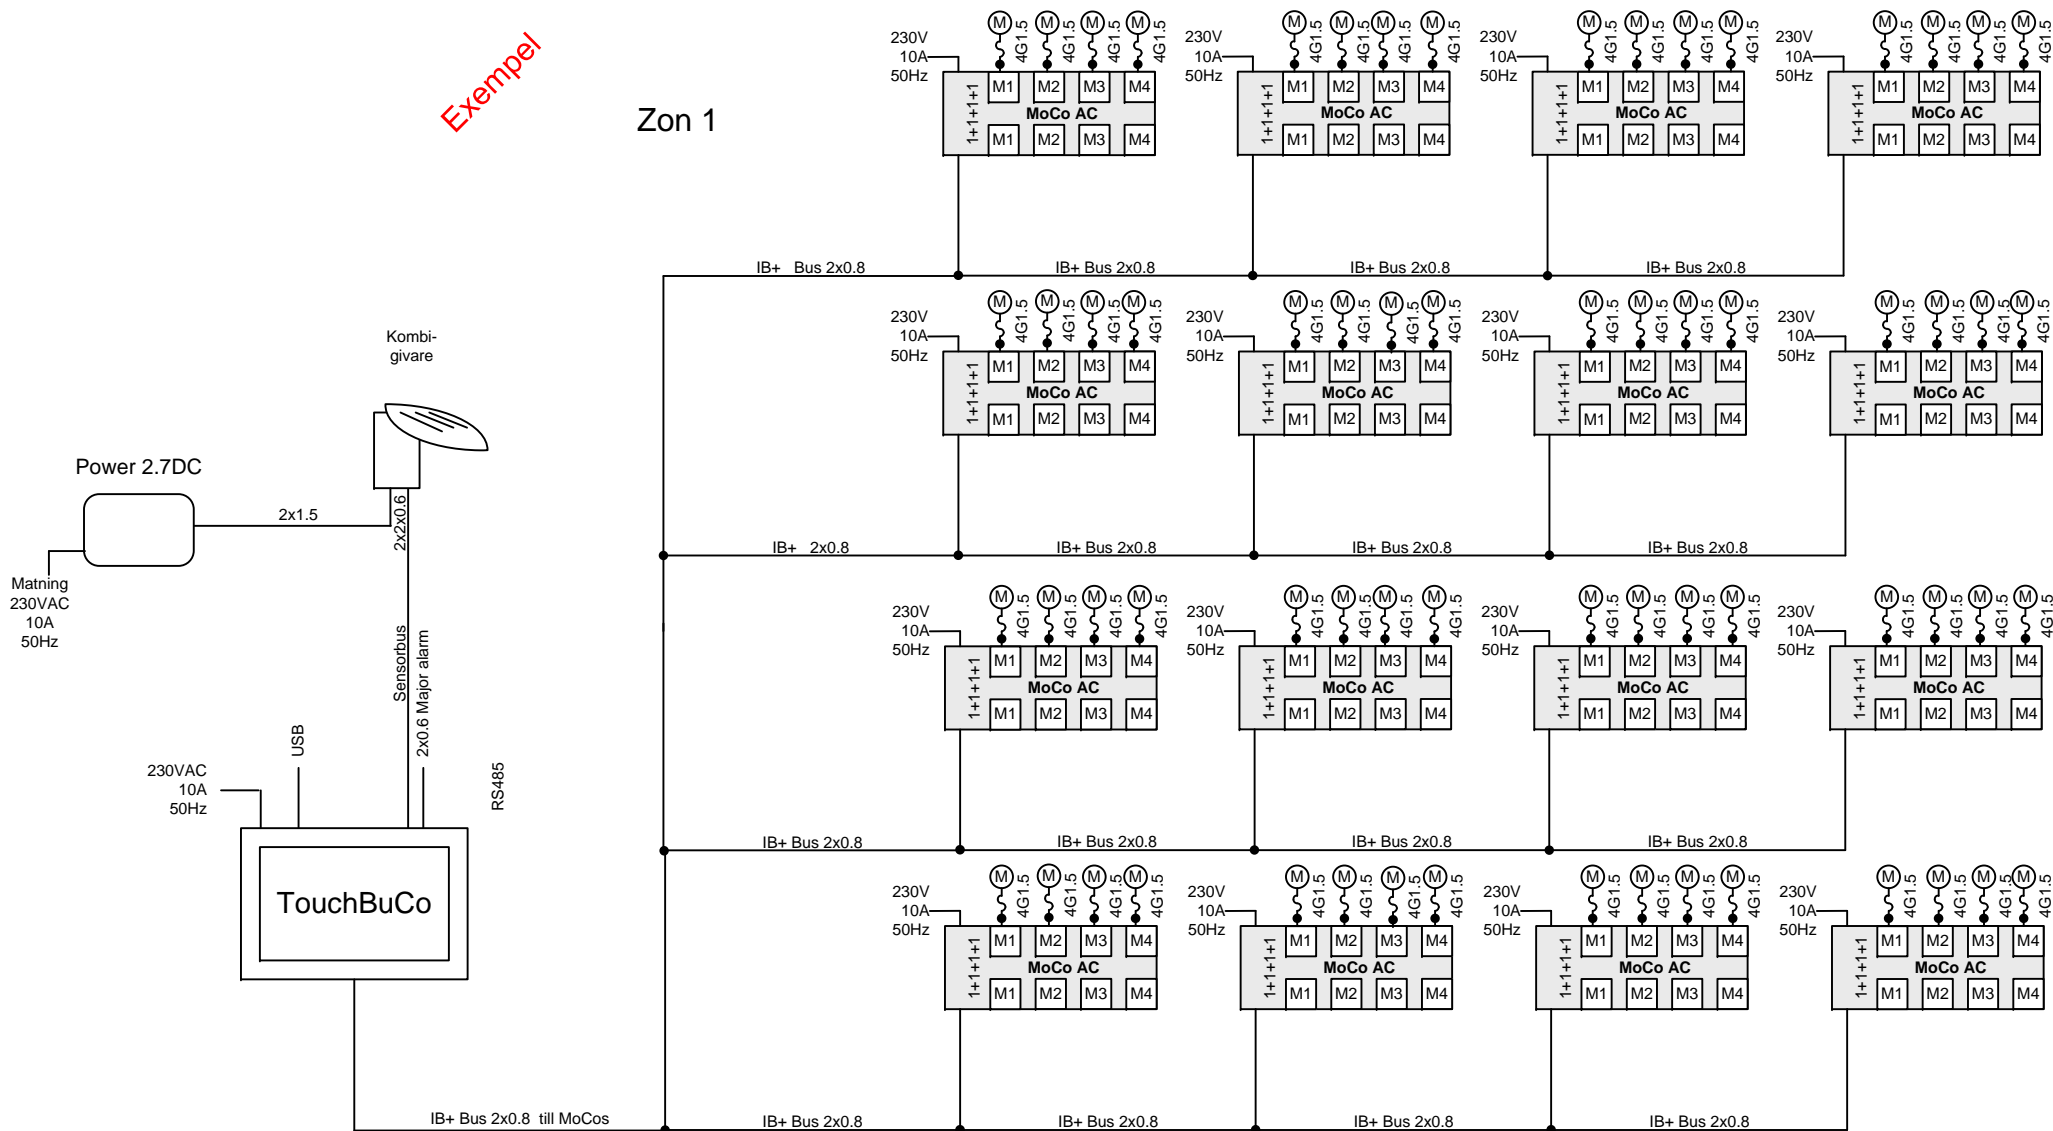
Exempel

Zon 1

230V
10A
50Hz

M 4G1.5 M 4G1.5 M 4G1.5 M 4G1.5

1+1+1+1

M1 M2 M3 M4
MoCo AC
M1 M2 M3 M4

230V
10A
50Hz

M 4G1.5 M 4G1.5 M 4G1.5 M 4G1.5

1+1+1+1

M1 M2 M3 M4
MoCo AC
M1 M2 M3 M4

230V
10A
50Hz

M 4G1.5 M 4G1.5 M 4G1.5 M 4G1.5

1+1+1+1

M1 M2 M3 M4
MoCo AC
M1 M2 M3 M4

230V
10A
50Hz

M 4G1.5 M 4G1.5 M 4G1.5 M 4G1.5

1+1+1+1

M1 M2 M3 M4
MoCo AC
M1 M2 M3 M4

IB+ Bus 2x0.8
IB+ Bus 2x0.8
IB+ Bus 2x0.8
IB+ Bus 2x0.8

Kombi-
givare

Power 2.7DC

2x1.5

2x2x0.6

Matning
230VAC
10A
50Hz

230V
10A
50Hz

M 4G1.5 M 4G1.5 M 4G1.5 M 4G1.5

1+1+1+1

M1 M2 M3 M4
MoCo AC
M1 M2 M3 M4

230V
10A
50Hz

M 4G1.5 M 4G1.5 M 4G1.5 M 4G1.5

1+1+1+1

M1 M2 M3 M4
MoCo AC
M1 M2 M3 M4

230V
10A
50Hz

M 4G1.5 M 4G1.5 M 4G1.5 M 4G1.5

1+1+1+1

M1 M2 M3 M4
MoCo AC
M1 M2 M3 M4

230V
10A
50Hz

M 4G1.5 M 4G1.5 M 4G1.5 M 4G1.5

1+1+1+1

M1 M2 M3 M4
MoCo AC
M1 M2 M3 M4

IB+ 2x0.8
IB+ Bus 2x0.8
IB+ Bus 2x0.8
IB+ Bus 2x0.8

Sensorbus
2x0.6 Major alarm

USB

230VAC
10A
50Hz

RS485

230V
10A
50Hz

M 4G1.5 M 4G1.5 M 4G1.5 M 4G1.5

1+1+1+1

M1 M2 M3 M4
MoCo AC
M1 M2 M3 M4

230V
10A
50Hz

M 4G1.5 M 4G1.5 M 4G1.5 M 4G1.5

1+1+1+1

M1 M2 M3 M4
MoCo AC
M1 M2 M3 M4

230V
10A
50Hz

M 4G1.5 M 4G1.5 M 4G1.5 M 4G1.5

1+1+1+1

M1 M2 M3 M4
MoCo AC
M1 M2 M3 M4

230V
10A
50Hz

M 4G1.5 M 4G1.5 M 4G1.5 M 4G1.5

1+1+1+1

M1 M2 M3 M4
MoCo AC
M1 M2 M3 M4

IB+ Bus 2x0.8
IB+ Bus 2x0.8
IB+ Bus 2x0.8
IB+ Bus 2x0.8

TouchBuCo

230V
10A
50Hz

M 4G1.5 M 4G1.5 M 4G1.5 M 4G1.5

1+1+1+1

M1 M2 M3 M4
MoCo AC
M1 M2 M3 M4

230V
10A
50Hz

M 4G1.5 M 4G1.5 M 4G1.5 M 4G1.5

1+1+1+1

M1 M2 M3 M4
MoCo AC
M1 M2 M3 M4

230V
10A
50Hz

M 4G1.5 M 4G1.5 M 4G1.5 M 4G1.5

1+1+1+1

M1 M2 M3 M4
MoCo AC
M1 M2 M3 M4

230V
10A
50Hz

M 4G1.5 M 4G1.5 M 4G1.5 M 4G1.5

1+1+1+1

M1 M2 M3 M4
MoCo AC
M1 M2 M3 M4

IB+ Bus 2x0.8 till MoCos
IB+ Bus 2x0.8
IB+ Bus 2x0.8
IB+ Bus 2x0.8
IB+ Bus 2x0.8